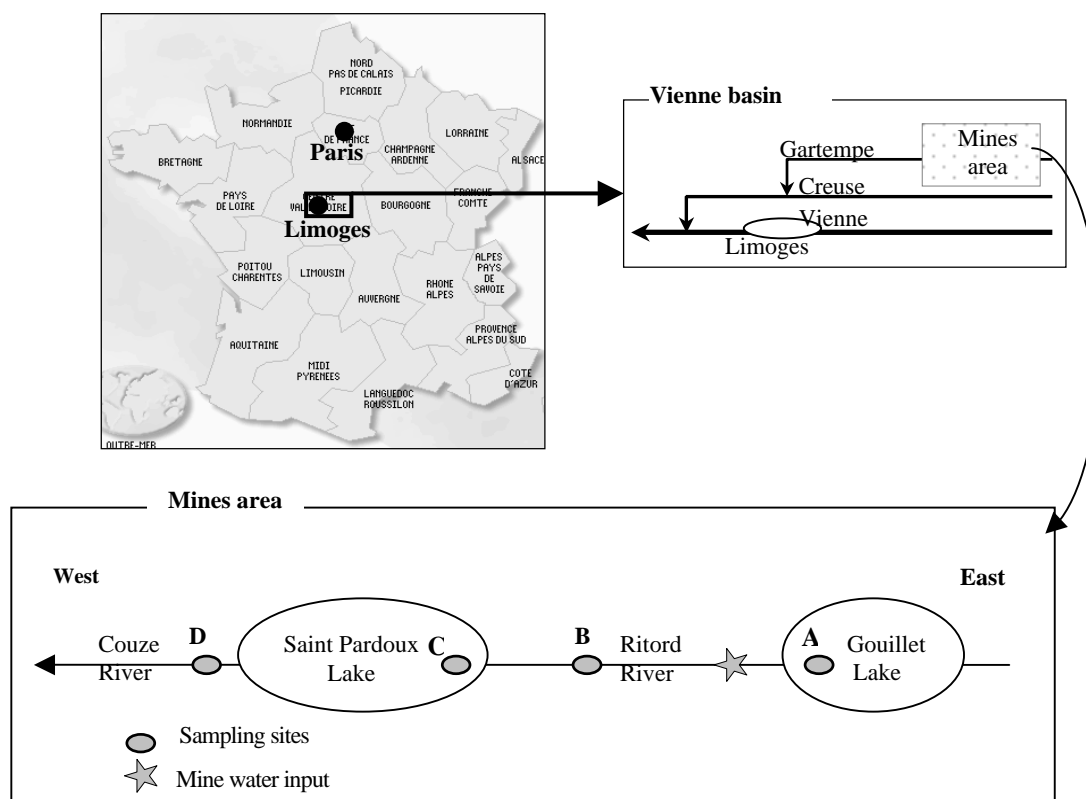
NORD PAS DE CALAIS

PICARDIE

NORMANDIE

DE FRANCE

Paris

CHAMPAGNE ARDENNE

LORRAINE

ALSACE

BRETAGNE

PAYS DE LOIRE

VAL DE LOIRE

Limoges

BOURGOGNE

FRANCHE COMTE

POITOU CHARENTES

LIMOUSIN

AUVERGNE

RHONE ALPES

ALPES PAYS DE SAVOIE

AQUITAINE

MIDI PYRENEES

LANGUEDOC ROUSSILON

PROVENCE ALPES DU SUD

COTE D'AZUR

OUTRE-MER

Vienne basin

Gartempe

Mines area

Creuse

Vienne

Limoges

Mines area

West

East

Couze River

D

Saint Pardoux Lake

C

B

Ritord River

A

Gouillet Lake

Sampling sites

Mine water input